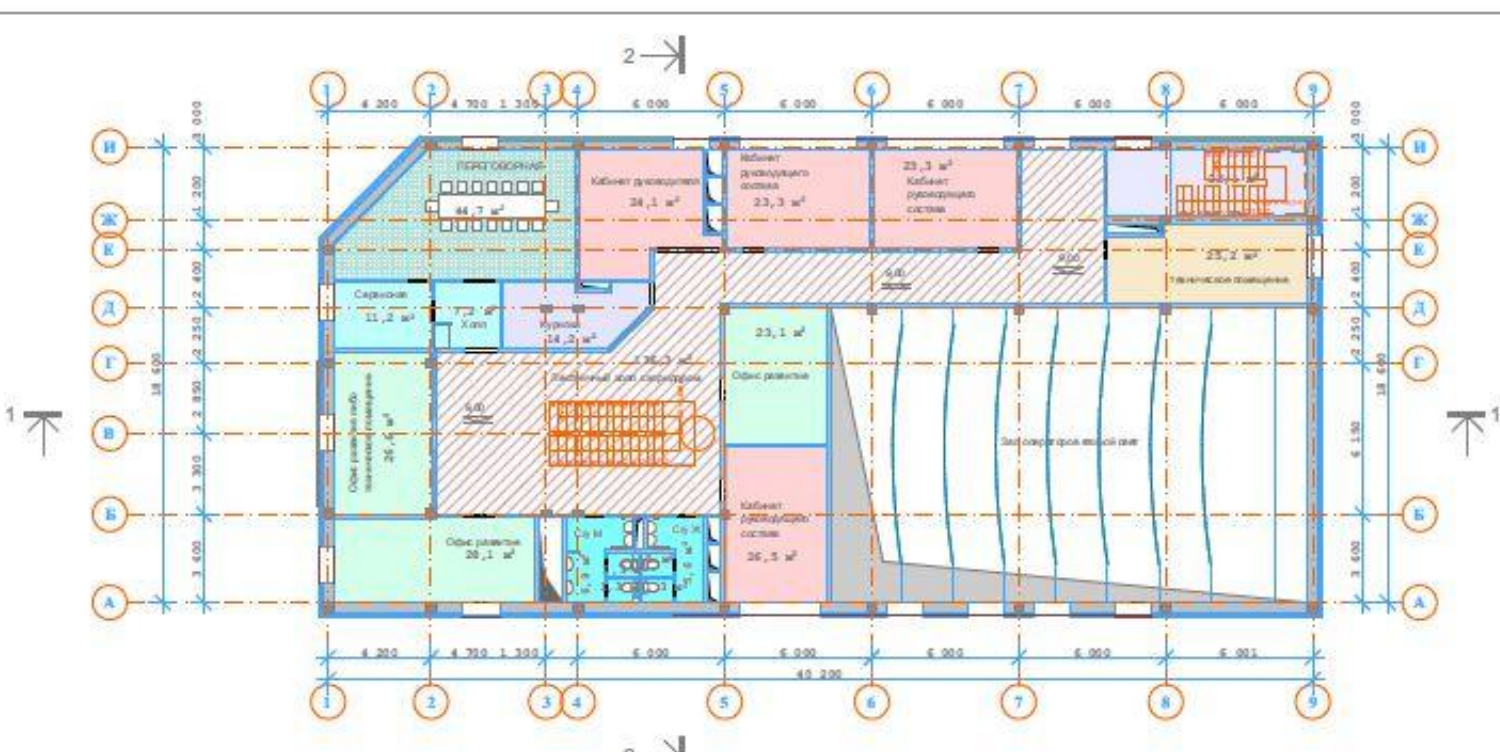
2

1 2 3 4 5 6 7 8 9

6 200 4 700 1 300 6 000 6 000 6 000 6 000 6 000

И Ж Е Д Г В Б А

3 000 1 200 2 400 2 250 2 850 3 300 3 400

18 600

ПЕРЕГОВОРНАЯ
44,7 м²

Кабинет руководителя
34,1 м²

Кабинет руководящего состава
23,3 м²

23,3 м²
Кабинет руководящего состава

23,2 м²
техническое помещение

Серверная
11,2 м²

7,2 м²
Холл

Курилка
14,2 м²

136,3 м²
Лестничный холл с коридором

0,00

0,00

0,00

23,1 м²
Офис развития

Офис развития либо техническое помещение
26,6 м²

Зал оперативно-вызовой смены

Офис развития
28,1 м²

С/у М

С/у Ж

Кабинет руководящего состава
26,5 м²

1

1

3 000 1 200 2 400 2 250 6 150 3 600

18 600

4 200 4 700 1 300 6 000 6 000 6 000 6 000 6 001

40 200

1 2 3 4 5 6 7 8 9

2